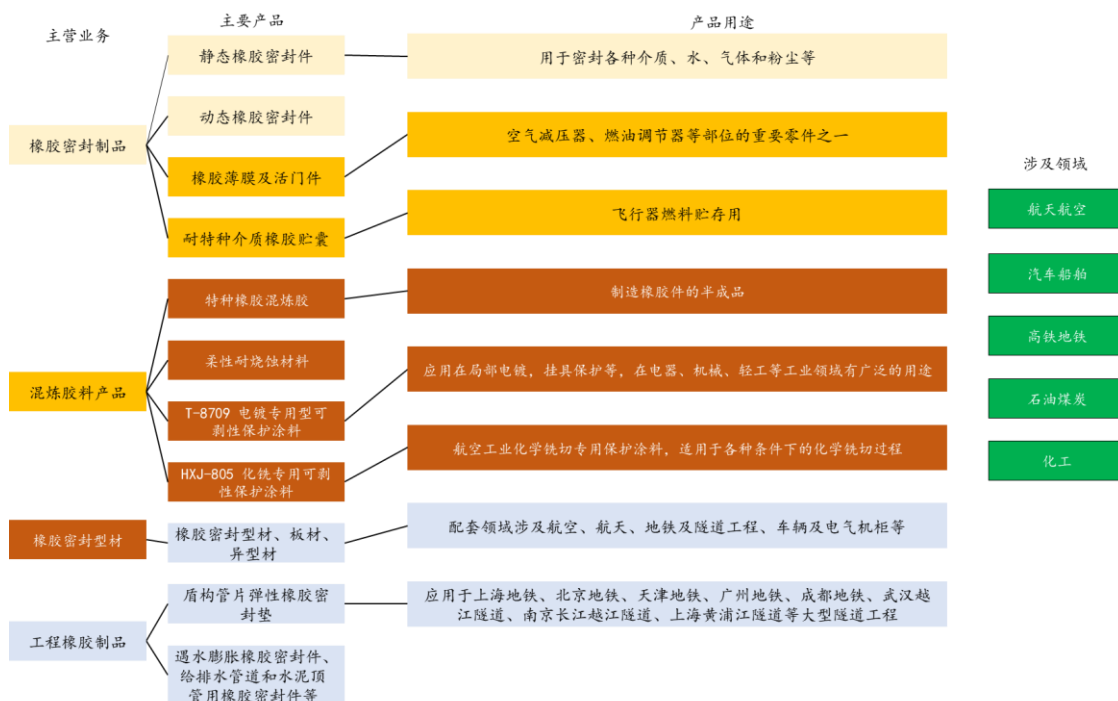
主营业务

主要产品

产品用途

涉及领域

橡胶密封制品

静态橡胶密封件

用于密封各种介质、水、气体和粉尘等

动态橡胶密封件

橡胶薄膜及活门件

空气减压器、燃油调节器等部位的重要零件之一

耐特种介质橡胶贮囊

飞行器燃料贮存用

混炼胶料产品

特种橡胶混炼胶

制造橡胶件的半成品

柔性耐烧蚀材料

T-8709 电镀专用型可剥性保护涂料

应用在局部电镀，挂具保护等，在电器、机械、轻工等工业领域有广泛的用途

HXJ-805 化铣专用可剥性保护涂料

航空工业化学铣切专用保护涂料，适用于各种条件下的化学铣切过程

橡胶密封型材

橡胶密封型材、板材、异型材

配套领域涉及航空、航天、地铁及隧道工程、车辆及电气机柜等

工程橡胶制品

盾构管片弹性橡胶密封垫

应用于上海地铁、北京地铁、天津地铁、广州地铁、成都地铁、武汉越江隧道、南京长江越江隧道、上海黄浦江隧道等大型隧道工程

遇水膨胀橡胶密封件、给排水管道和水泥顶管用橡胶密封件等

航天航空

汽车船舶

高铁地铁

石油煤炭

化工